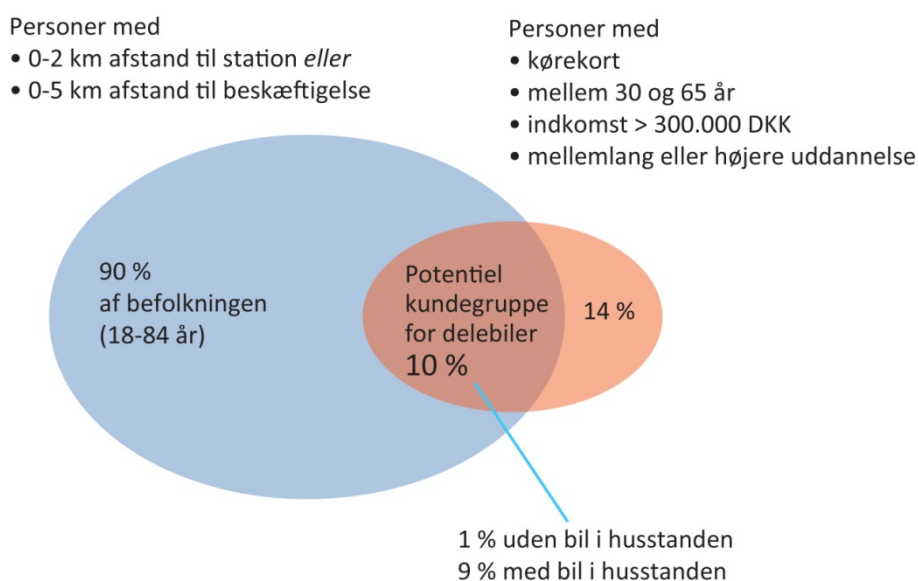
Personer med
• 0-2 km afstand til station *eller*
• 0-5 km afstand til beskæftigelse

Personer med
• kørekort
• mellem 30 og 65 år
• indkomst > 300.000 DKK
• mellemlang eller højere uddannelse

90 %
af befolkningen
(18-84 år)

Potentiel kundegruppe for delebiler
10 %

14 %

1 % uden bil i husstanden
9 % med bil i husstanden